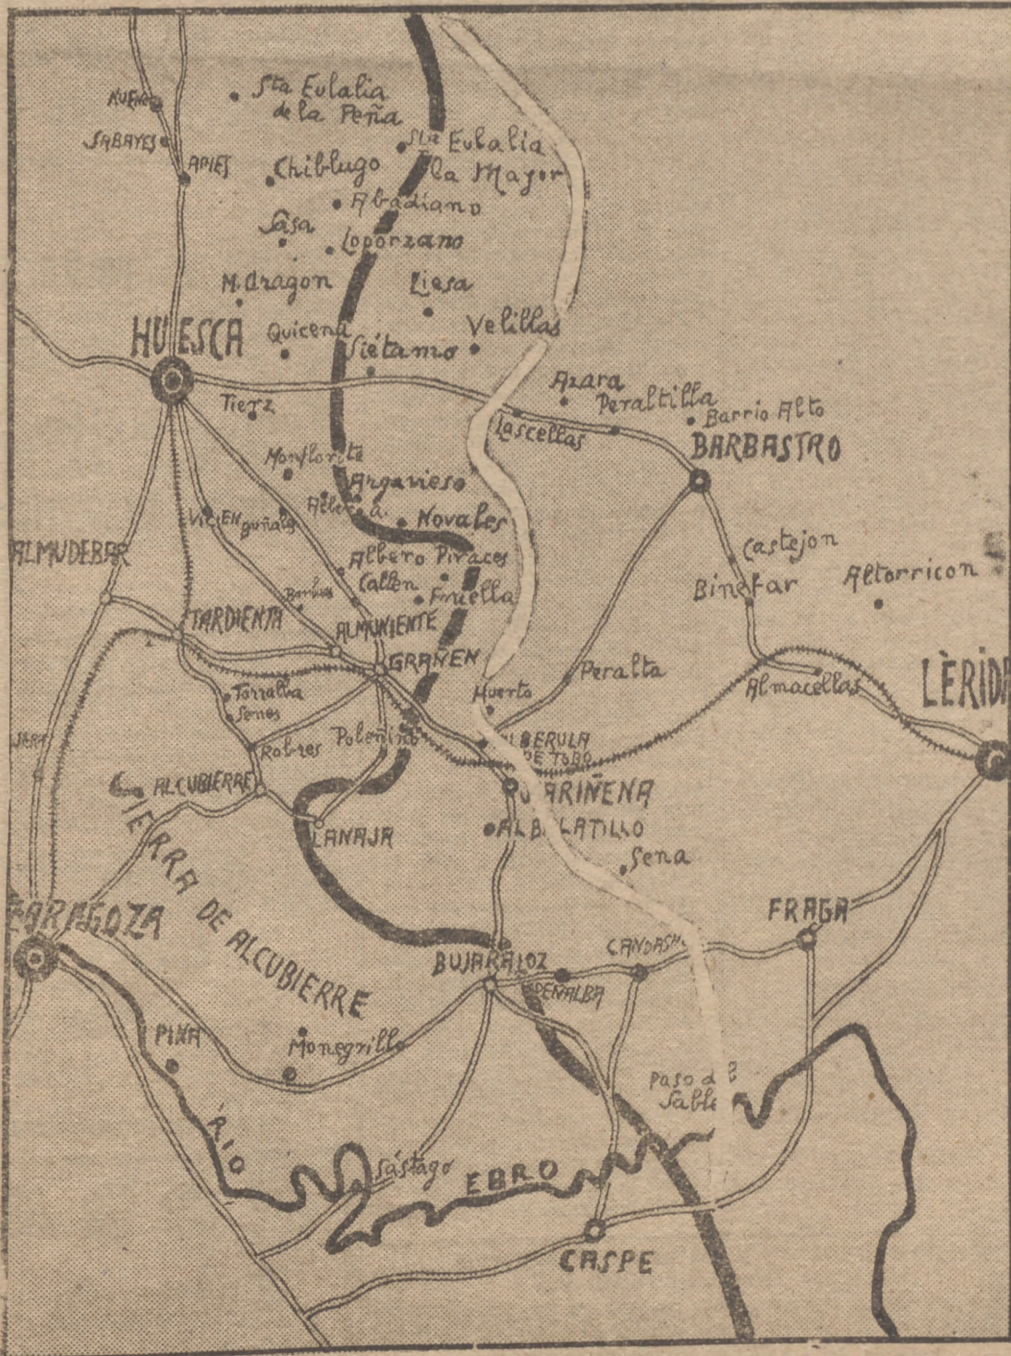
Nueno
Sabayes
Apies
Sta Eulalia de la Peña
Sta Eulalia la Mayor
Chiblugo
Abadiano
Sasa
Loporzano
M. dragon
Liesa
HUESCA
Quicena
Velillas
Siétamo
Tierz
Azara
Peraltilla
Barrio Alto
Lascellas
BARBASTRO
Monflorite
Argavieso
Albero A.
Novales
Vicien
Buñales
Albero Piraces
Callen
Castejon
ALMUDEBAR
Fraella
Binefar
Altorricon
Barbues
TARDIENTA
ALMUNIENTE
GRAÑEN
Peralta
LÈRIDA
Huerta
Almacellas
Torralba
Sones
Robres
Poleñino
ALBERUELA DE TOBO
ALCUBIERRE
SARIÑENA
SIERRA DE ALCUBIERRE
LANAJA
ALBALATILLO
Sena
ZARAGOZA
FRAGA
BUJARALOZ
CANDASNOS
PEÑALBA
PINA
Monegrillo
Paso de Sable
RIO
Sástago
EBRO
CASPE